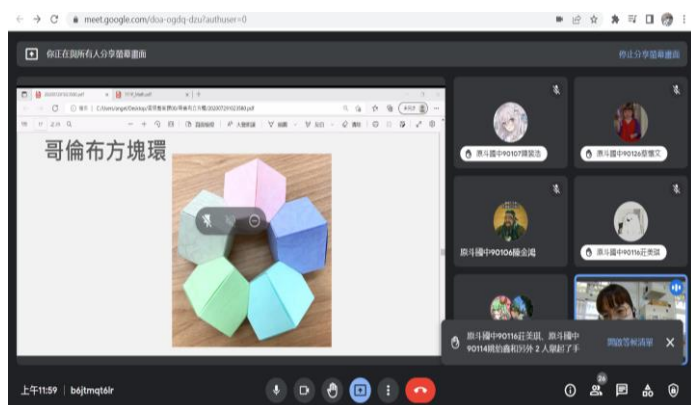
meet.google.com/doa-ogdq-dzu?authuser=0

你正在與所有人分享螢幕畫面

停止分享螢幕畫面

哥倫布方塊環

鼎斗國中90107謝闓浩

鼎斗國中90126黎瓊文

鼎斗國中90106楊金鴻

鼎斗國中90116莊美琪

鼎斗國中90116莊美琪、鼎斗國中90114趙詒鑫和另外 2 人舉起了手

開啟舉手清單

上午11:59 | b6jtmqt6lr